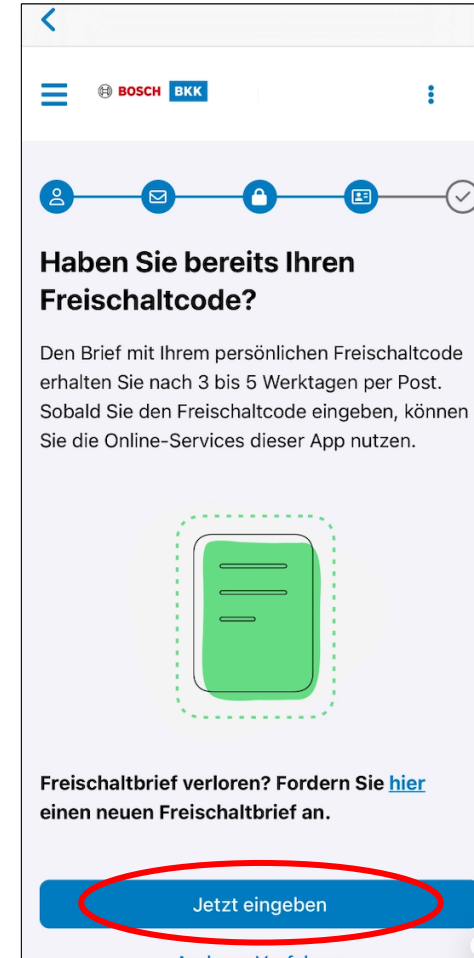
BOSCH BKK

Haben Sie bereits Ihren Freischaltcode?

Den Brief mit Ihrem persönlichen Freischaltcode erhalten Sie nach 3 bis 5 Werktagen per Post. Sobald Sie den Freischaltcode eingeben, können Sie die Online-Services dieser App nutzen.

Freischaltbrief verloren? Fordern Sie hier einen neuen Freischaltbrief an.

Jetzt eingeben

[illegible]